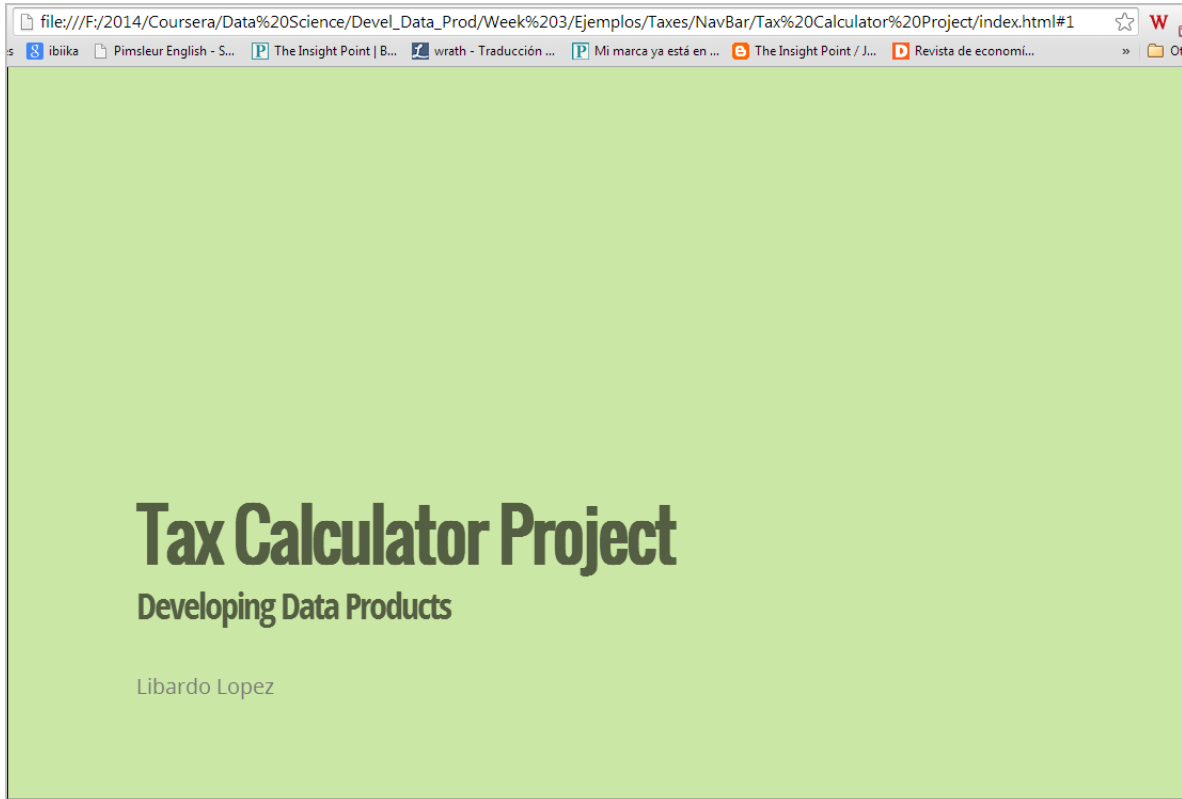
file:///F:/2014/Coursera/Data%20Science/Devel_Data_Prod/Week%203/Ejemplos/Taxes/NavBar/Tax%20Calculator%20Project/index.html#1

s ibiika Pimsleur English - S... The Insight Point | B... wrath - Traducción ... Mi marca ya está en ... The Insight Point / J... Revista de economí... » Ot

Tax Calculator Project

Developing Data Products

Libardo Lopez